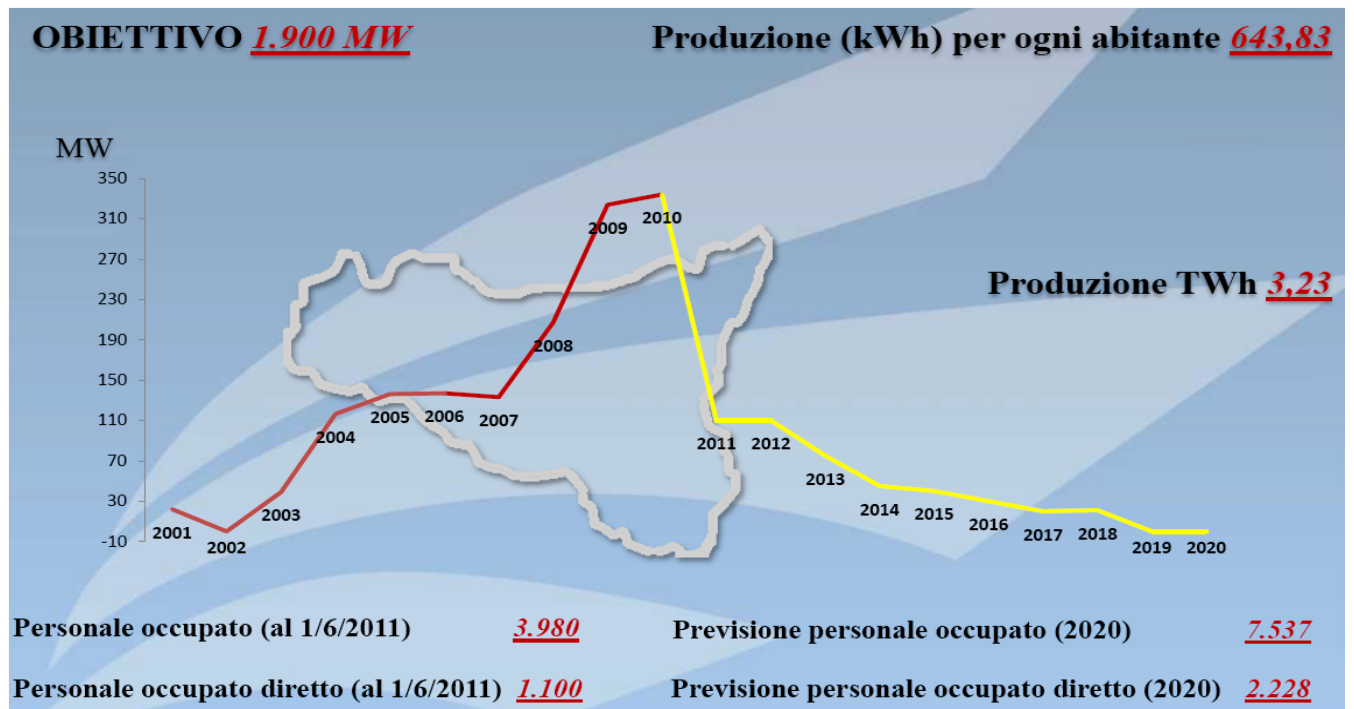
OBIETTIVO 1.900 MW

Produzione (kWh) per ogni abitante 643,83

MW

350
310
270
230
190
150
110
70
30
-10

2001
2002
2003
2004
2005
2006
2007
2008
2009
2010
2011
2012
2013
2014
2015
2016
2017
2018
2019
2020

Produzione TWh 3,23

Personale occupato (al 1/6/2011) 3.980

Previsione personale occupato (2020) 7.537

Personale occupato diretto (al 1/6/2011) 1.100

Previsione personale occupato diretto (2020) 2.228